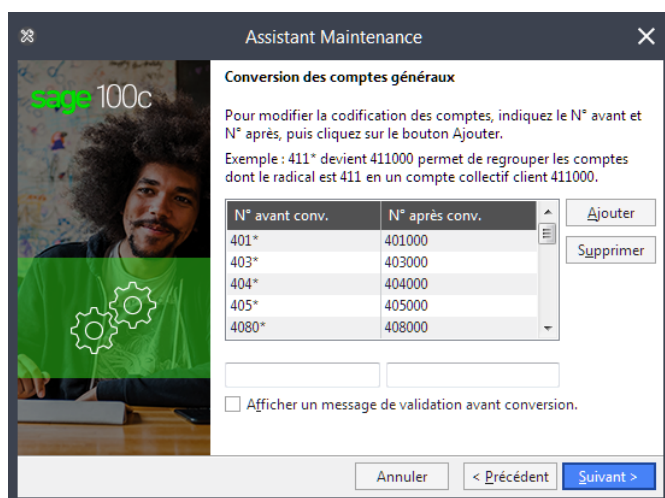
Assistant Maintenance

sage 100c

Conversion des comptes généraux

Pour modifier la codification des comptes, indiquez le N° avant et N° après, puis cliquez sur le bouton Ajouter.

Exemple : 411* devient 411000 permet de regrouper les comptes dont le radical est 411 en un compte collectif client 411000.

| N° avant conv. | N° après conv. |
|---|---|
| 401* | 401000 |
| 403* | 403000 |
| 404* | 404000 |
| 405* | 405000 |
| 4080* | 408000 |

Ajouter

Supprimer

Afficher un message de validation avant conversion.

Annuler

< Précédent

Suivant >